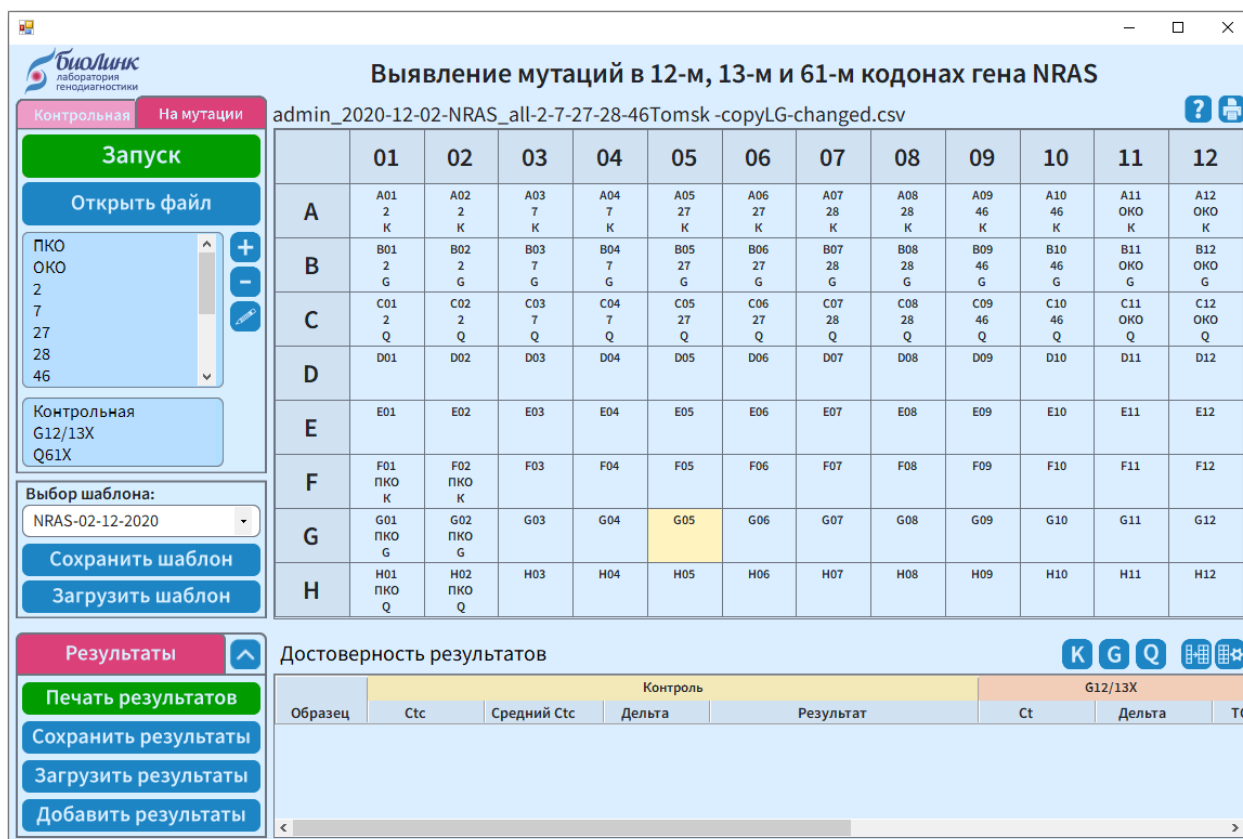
БиоЛинк
лаборатория генодиагностики

Выявление мутаций в 12-м, 13-м и 61-м кодонах гена NRAS

Контрольная | На мутации

Запуск

Открыть файл

ПКО
ОКО
2
7
27
28
46

Контрольная
G12/13X
Q61X

Выбор шаблона:
NRAS-02-12-2020
Сохранить шаблон
Загрузить шаблон

admin_2020-12-02-NRAS_all-2-7-27-28-46Tomsk -copyLG-changed.csv

| | 01 | 02 | 03 | 04 | 05 | 06 | 07 | 08 | 09 | 10 | 11 | 12 |
|---|---|---|---|---|---|---|---|---|---|---|---|---|
| A | A01 2 K | A02 2 K | A03 7 K | A04 7 K | A05 27 K | A06 27 K | A07 28 K | A08 28 K | A09 46 K | A10 46 K | A11 ОКО K | A12 ОКО K |
| B | B01 2 G | B02 2 G | B03 7 G | B04 7 G | B05 27 G | B06 27 G | B07 28 G | B08 28 G | B09 46 G | B10 46 G | B11 ОКО G | B12 ОКО G |
| C | C01 2 Q | C02 2 Q | C03 7 Q | C04 7 Q | C05 27 Q | C06 27 Q | C07 28 Q | C08 28 Q | C09 46 Q | C10 46 Q | C11 ОКО Q | C12 ОКО Q |
| D | D01 | D02 | D03 | D04 | D05 | D06 | D07 | D08 | D09 | D10 | D11 | D12 |
| E | E01 | E02 | E03 | E04 | E05 | E06 | E07 | E08 | E09 | E10 | E11 | E12 |
| F | F01 ПКО K | F02 ПКО K | F03 | F04 | F05 | F06 | F07 | F08 | F09 | F10 | F11 | F12 |
| G | G01 ПКО G | G02 ПКО G | G03 | G04 | G05 | G06 | G07 | G08 | G09 | G10 | G11 | G12 |
| H | H01 ПКО Q | H02 ПКО Q | H03 | H04 | H05 | H06 | H07 | H08 | H09 | H10 | H11 | H12 |

Результаты
Печать результатов
Сохранить результаты
Загрузить результаты
Добавить результаты

Достоверность результатов
K G Q

| | Контроль | | | | G12/13X | | |
|---|---|---|---|---|---|---|---|
| Образец | Ctc | Средний Ctc | Дельта | Результат | Ct | Дельта | T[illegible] |